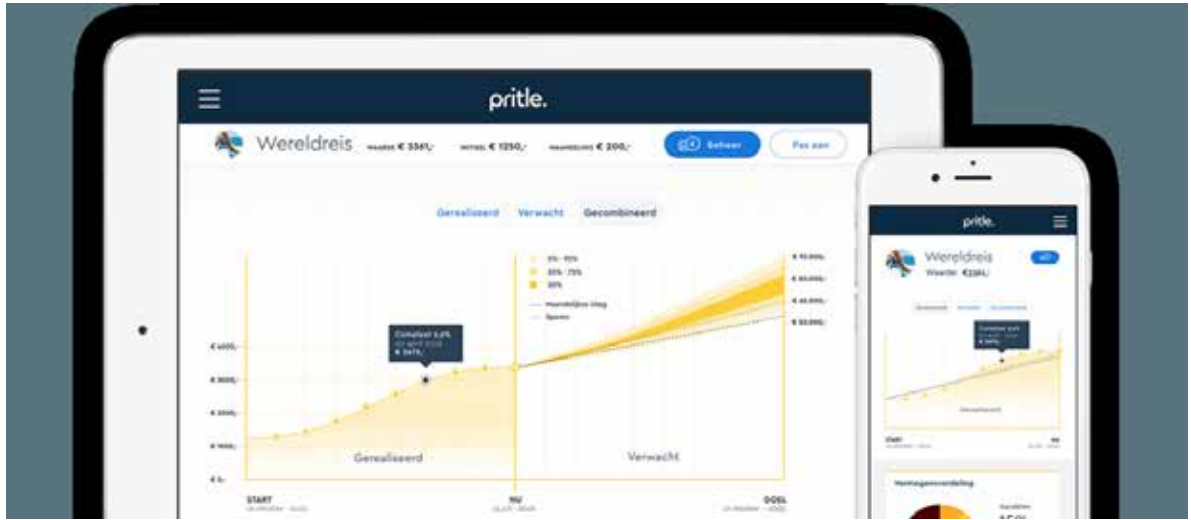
pritle.

Wereldreis WAARDE € 3361,- INITIEEL € 1250,- MAANDELIJKS € 200,-

Beheer

Pas aan

Gerealiseerd Verwacht Gecombineerd

5% - 95%
25% - 75%
50%

Maandelijkse inleg
Sparen

€ 70.000,-
€ 60.000,-
€ 45.000,-
€ 30.000,-

Cumulatief 5,2%
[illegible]
€ 3475,-

€ 4000,-
€ 3000,-
€ 2000,-
€ 1000,-
€ 0,-

Gerealiseerd

Verwacht

START
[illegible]

NU
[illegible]

DOEL
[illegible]

pritle.

Wereldreis
Waarde: €3361,-

Gerealiseerd

Vermogensverdeling